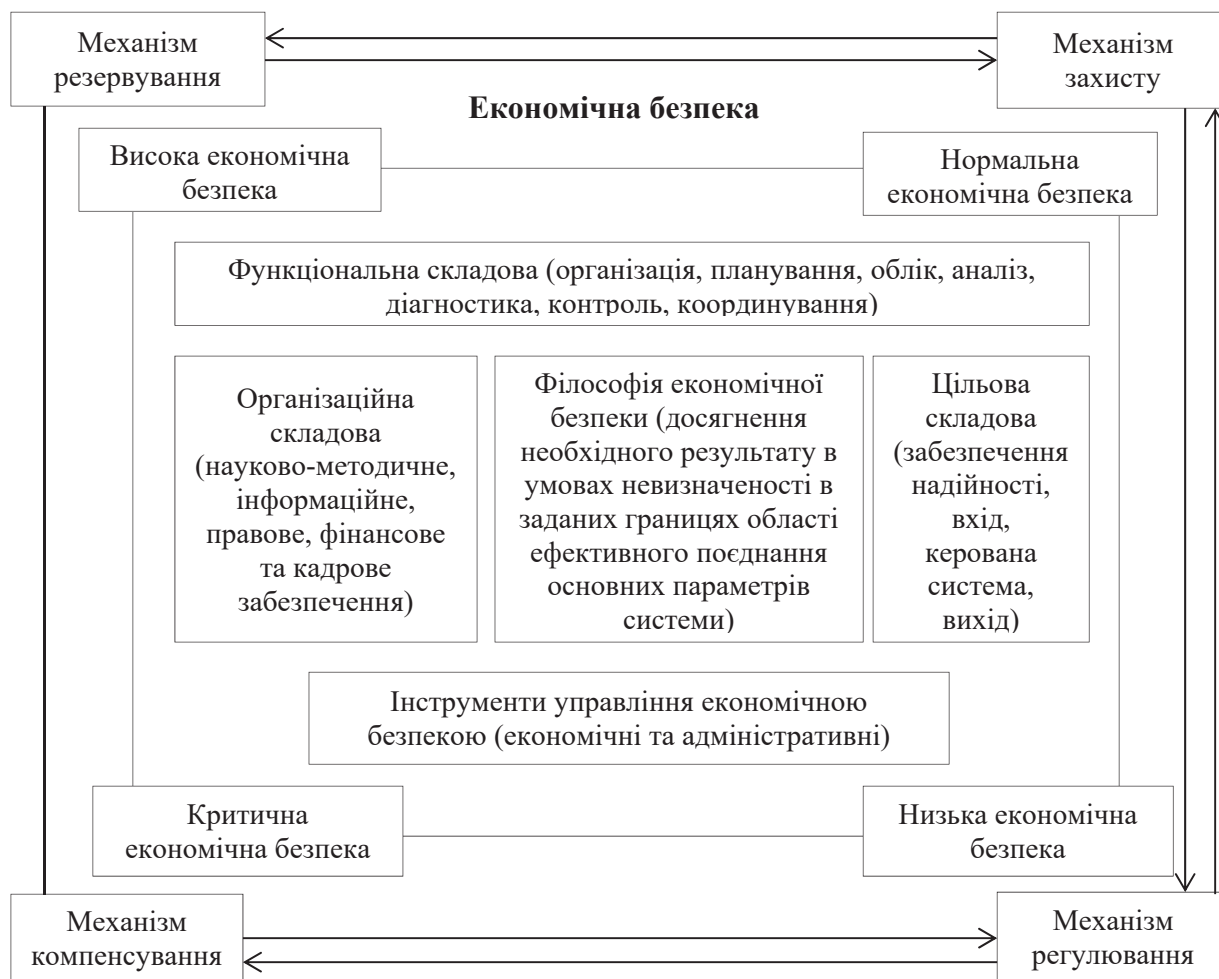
Механізм резервування

Механізм захисту

Економічна безпека

Висока економічна безпека

Нормальна економічна безпека

Функціональна складова (організація, планування, облік, аналіз, діагностика, контроль, координування)

Організаційна складова (науково-методичне, інформаційне, правове, фінансове та кадрове забезпечення)

Філософія економічної безпеки (досягнення необхідного результату в умовах невизначеності в заданих границях області ефективного поєднання основних параметрів системи)

Цільова складова (забезпечення надійності, вхід, керована система, вихід)

Інструменти управління економічною безпекою (економічні та адміністративні)

Критична економічна безпека

Низька економічна безпека

Механізм компенсування

Механізм регулювання